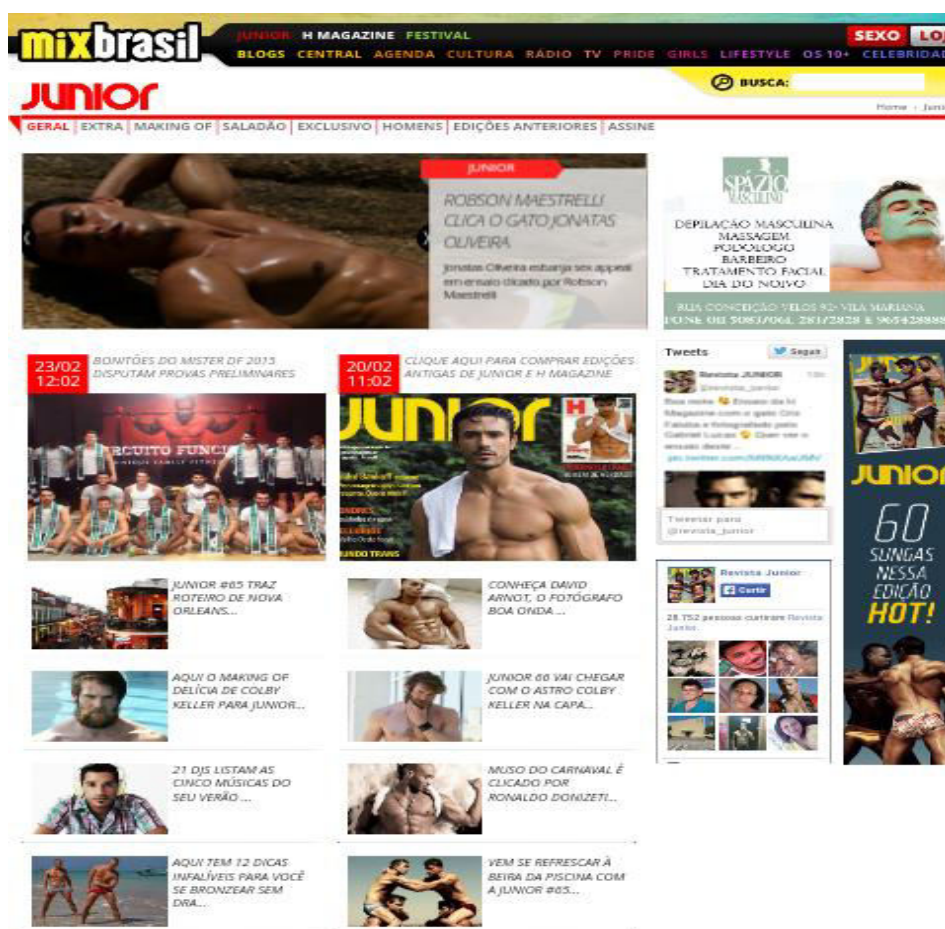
mixbrasil

JUNIOR H MAGAZINE FESTIVAL

BLOGS CENTRAL AGENDA CULTURA RÁDIO TV PRIDE GIRLS LIFESTYLE OS 10+ CELEBRIDA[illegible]

SEXO LO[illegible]

JUNIOR

BUSCA:

Home › Juni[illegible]

GERAL | EXTRA | MAKING OF | SALADÃO | EXCLUSIVO | HOMENS | EDIÇÕES ANTERIORES | ASSINE

JUNIOR

ROBSON MAESTRELLI CLICA O GATO JONATAS OLIVEIRA

Jonatas Oliveira esbanja sex appeal em ensaio clicado por Robson Maestrelli

SPÁZIO MASCULINO

DEPILAÇÃO MASCULINA
MASSAGEM
PODÓLOGO
BARBEIRO
TRATAMENTO FACIAL
DIA DO NOIVO

RUA CONCEIÇÃO VELOS 92 · VILA MARIANA
FONE (11) 5083/064, 2817/2828 E 96542888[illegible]

23/02 12:02
BONITÕES DO MISTER DF 2015 DISPUTAM PROVAS PRELIMINARES

CIRCUITO FUNCI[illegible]

20/02 11:02
CLIQUE AQUI PARA COMPRAR EDIÇÕES ANTIGAS DE JUNIOR E H MAGAZINE

JUNIOR

H

MUNDO TRANS

Tweets

Seguir

Revista JUNIOR
@revista_junior

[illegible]

pic.twitter.com/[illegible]

Tweetar para @revista_junior

Revista Junior

Curtir

28.752 pessoas curtiram Revista Junior.

JUNIOR

JUNIOR

60 SUNGAS NESSA EDIÇÃO HOT!

JUNIOR #65 TRAZ ROTEIRO DE NOVA ORLEANS...

CONHEÇA DAVID ARNOT, O FOTÓGRAFO BOA ONDA ...

AQUI O MAKING OF DELÍCIA DE COLBY KELLER PARA JUNIOR...

JUNIOR 66 VAI CHEGAR COM O ASTRO COLBY KELLER NA CAPA...

21 DJS LISTAM AS CINCO MÚSICAS DO SEU VERÃO ...

MUSO DO CARNAVAL É CLICADO POR RONALDO DONIZETI...

AQUI TEM 12 DICAS INFALÍVEIS PARA VOCÊ SE BRONZEAR SEM DRA...

VEM SE REFRESCAR À BEIRA DA PISCINA COM A JUNIOR #65...